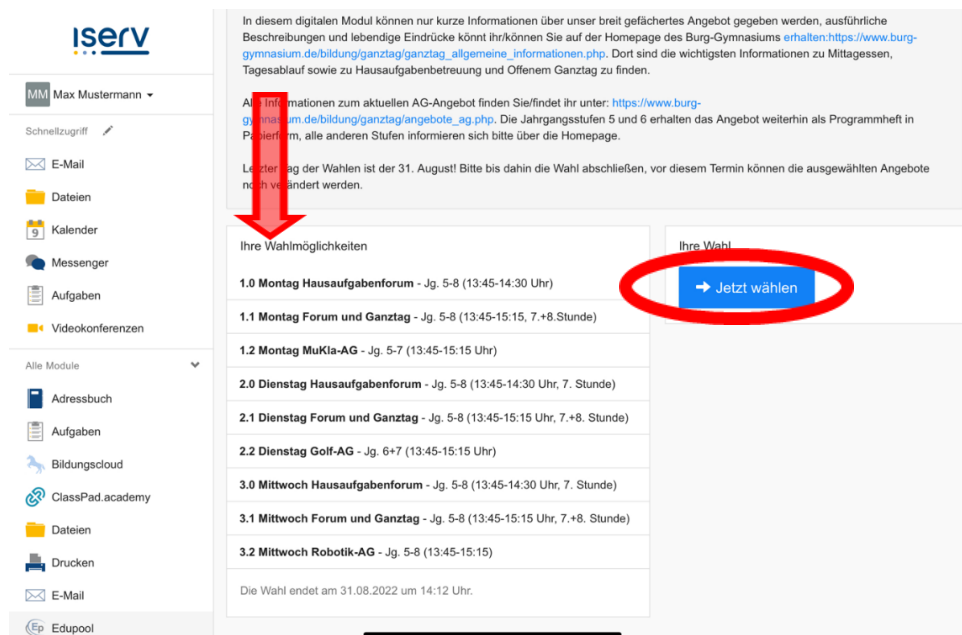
iserv

MM Max Mustermann

Schnellzugriff

E-Mail

Dateien

Kalender

Messenger

Aufgaben

Videokonferenzen

Alle Module

Adressbuch

Aufgaben

Bildungscloud

ClassPad.academy

Dateien

Drucken

E-Mail

Edupool

In diesem digitalen Modul können nur kurze Informationen über unser breit gefächertes Angebot gegeben werden, ausführliche Beschreibungen und lebendige Eindrücke könnt ihr/können Sie auf der Homepage des Burg-Gymnasiums erhalten:https://www.burg-gymnasium.de/bildung/ganztag/ganztag_allgemeine_informationen.php. Dort sind die wichtigsten Informationen zu Mittagessen, Tagesablauf sowie zu Hausaufgabenbetreuung und Offenem Ganztag zu finden.

Alle Informationen zum aktuellen AG-Angebot finden Sie/findet ihr unter: https://www.burg-gymnasium.de/bildung/ganztag/angebote_ag.php. Die Jahrgangsstufen 5 und 6 erhalten das Angebot weiterhin als Programmheft in Papierform, alle anderen Stufen informieren sich bitte über die Homepage.

Letzter Tag der Wahlen ist der 31. August! Bitte bis dahin die Wahl abschließen, vor diesem Termin können die ausgewählten Angebote noch verändert werden.

Ihre Wahlmöglichkeiten

1.0 Montag Hausaufgabenforum - Jg. 5-8 (13:45-14:30 Uhr)

1.1 Montag Forum und Ganztag - Jg. 5-8 (13:45-15:15, 7.+8.Stunde)

1.2 Montag MuKla-AG - Jg. 5-7 (13:45-15:15 Uhr)

2.0 Dienstag Hausaufgabenforum - Jg. 5-8 (13:45-14:30 Uhr, 7. Stunde)

2.1 Dienstag Forum und Ganztag - Jg. 5-8 (13:45-15:15 Uhr, 7.+8. Stunde)

2.2 Dienstag Golf-AG - Jg. 6+7 (13:45-15:15 Uhr)

3.0 Mittwoch Hausaufgabenforum - Jg. 5-8 (13:45-14:30 Uhr, 7. Stunde)

3.1 Mittwoch Forum und Ganztag - Jg. 5-8 (13:45-15:15 Uhr, 7.+8. Stunde)

3.2 Mittwoch Robotik-AG - Jg. 5-8 (13:45-15:15)

Die Wahl endet am 31.08.2022 um 14:12 Uhr.

Ihre Wahl

Jetzt wählen